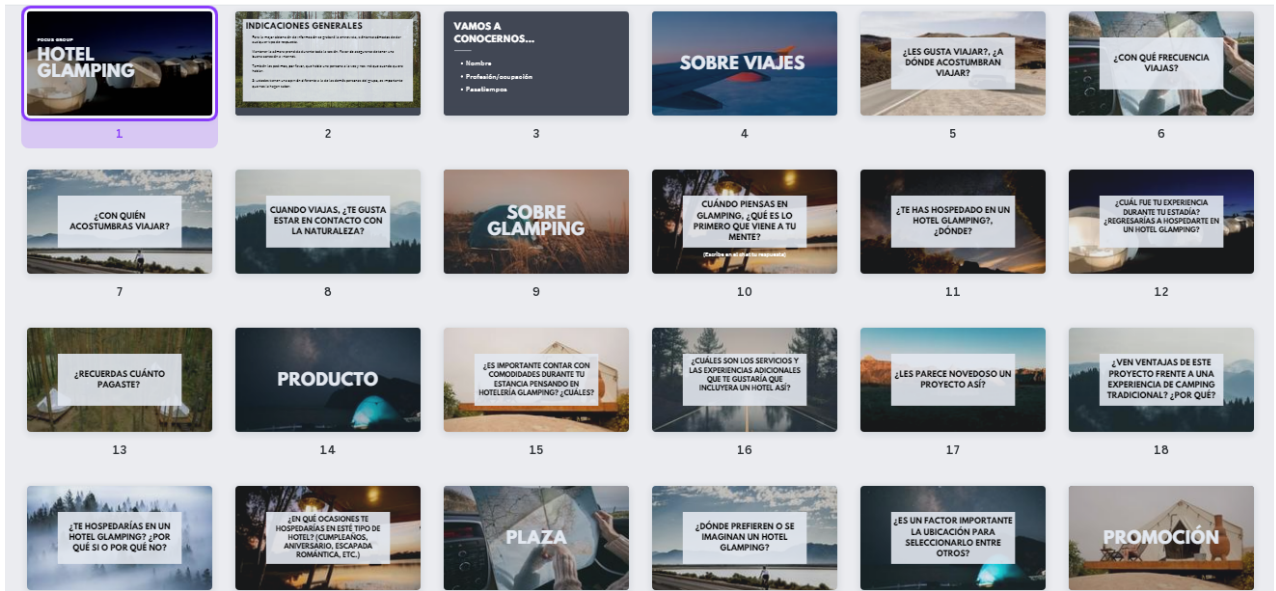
FOCUS GROUP
HOTEL GLAMPING

1

INDICACIONES GENERALES

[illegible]

2

VAMOS A CONOCERNOS...

• Nombre
• Profesión/ocupación
• Pasatiempos

3

SOBRE VIAJES

4

¿LES GUSTA VIAJAR?, ¿A DÓNDE ACOSTUMBRAN VIAJAR?

5

¿CON QUÉ FRECUENCIA VIAJAS?

6

¿CON QUIÉN ACOSTUMBRAS VIAJAR?

7

CUANDO VIAJAS, ¿TE GUSTA ESTAR EN CONTACTO CON LA NATURALEZA?

8

SOBRE GLAMPING

9

CUÁNDO PIENSAS EN GLAMPING, ¿QUÉ ES LO PRIMERO QUE VIENE A TU MENTE?

(Escribe en el chat tu respuesta)

10

¿TE HAS HOSPEDADO EN UN HOTEL GLAMPING?, ¿DÓNDE?

11

¿CUÁL FUE TU EXPERIENCIA DURANTE TU ESTADÍA? ¿REGRESARÍAS A HOSPEDARTE EN UN HOTEL GLAMPING?

12

¿RECUERDAS CUÁNTO PAGASTE?

13

PRODUCTO

14

¿ES IMPORTANTE CONTAR CON COMODIDADES DURANTE TU ESTANCIA PENSANDO EN HOTELERÍA GLAMPING? ¿CUÁLES?

15

¿CUÁLES SON LOS SERVICIOS Y LAS EXPERIENCIAS ADICIONALES QUE TE GUSTARÍA QUE INCLUYERA UN HOTEL ASÍ?

16

¿LES PARECE NOVEDOSO UN PROYECTO ASÍ?

17

¿VEN VENTAJAS DE ESTE PROYECTO FRENTE A UNA EXPERIENCIA DE CAMPING TRADICIONAL? ¿POR QUÉ?

18

¿TE HOSPEDARÍAS EN UN HOTEL GLAMPING? ¿POR QUÉ SI O POR QUÉ NO?

¿EN QUÉ OCASIONES TE HOSPEDARÍAS EN ESTE TIPO DE HOTEL? (CUMPLEAÑOS, ANIVERSARIO, ESCAPADA ROMÁNTICA, ETC.)

PLAZA

¿DÓNDE PREFIEREN O SE IMAGINAN UN HOTEL GLAMPING?

¿ES UN FACTOR IMPORTANTE LA UBICACIÓN PARA SELECCIONARLO ENTRE OTROS?

PROMOCIÓN